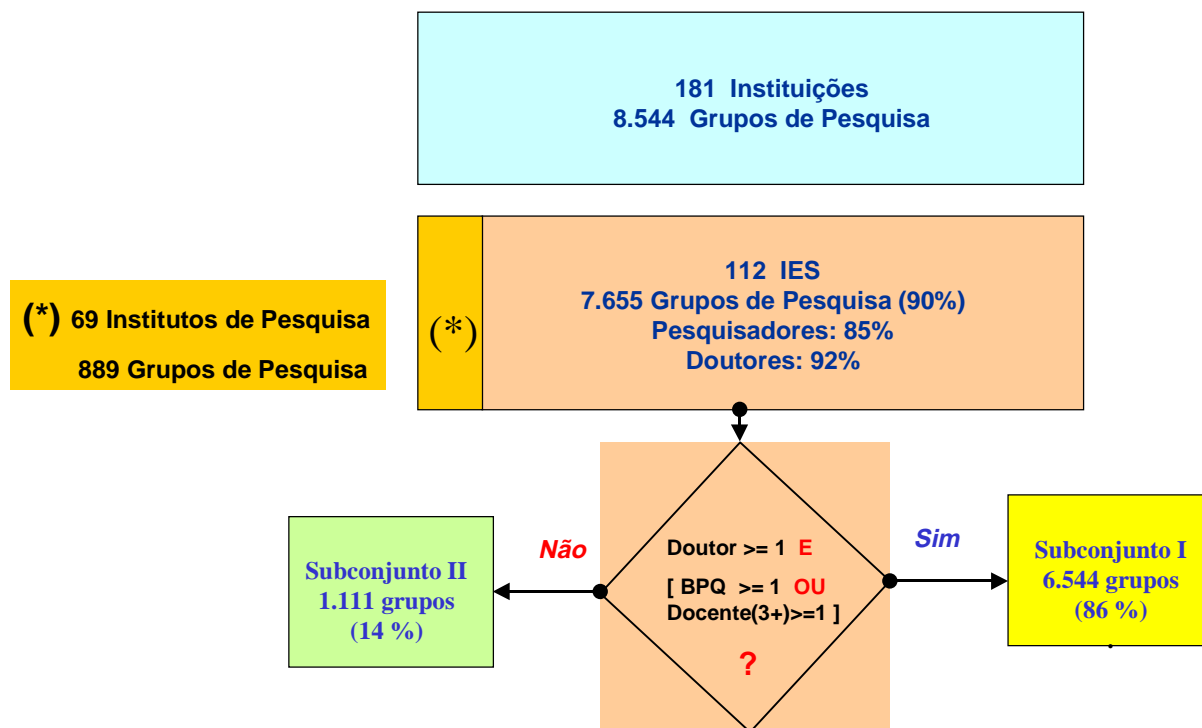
181 Instituições
8.544 Grupos de Pesquisa

(*) 69 Institutos de Pesquisa
889 Grupos de Pesquisa

(*)

112 IES
7.655 Grupos de Pesquisa (90%)
Pesquisadores: 85%
Doutores: 92%

Subconjunto II
1.111 grupos
(14 %)

Não

Doutor >= 1 E
[ BPQ >= 1 OU
Docente(3+)>=1 ]
?

Sim

Subconjunto I
6.544 grupos
(86 %)